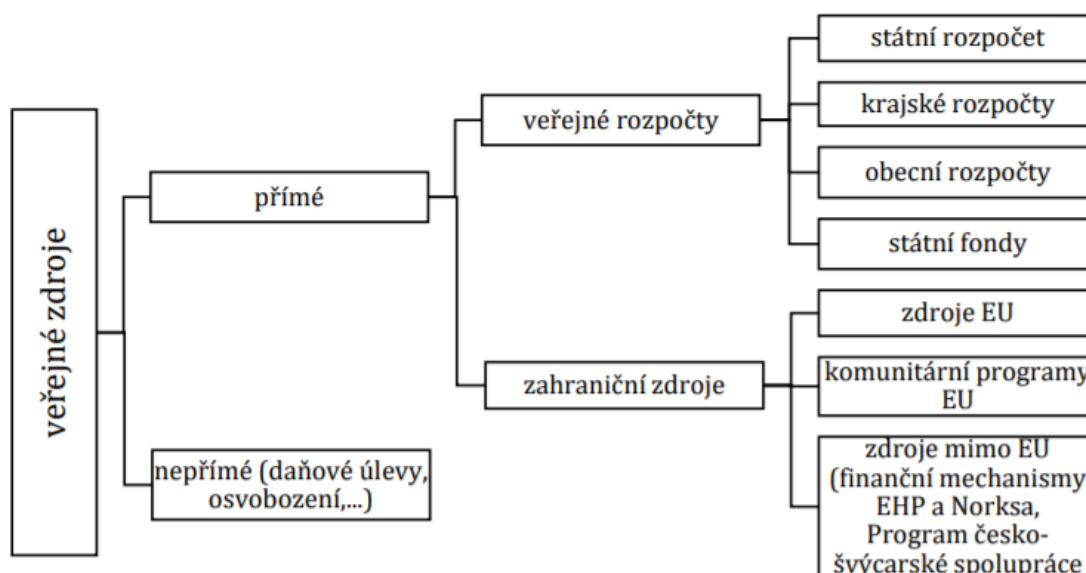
veřejné zdroje

přímé

veřejné rozpočty

státní rozpočet

krajské rozpočty

obecní rozpočty

státní fondy

zahraniční zdroje

zdroje EU

komunitární programy EU

zdroje mimo EU (finanční mechanismy EHP a Norksa, Program česko-švýcarské spolupráce

nepřímé (daňové úlevy, osvobození,...)